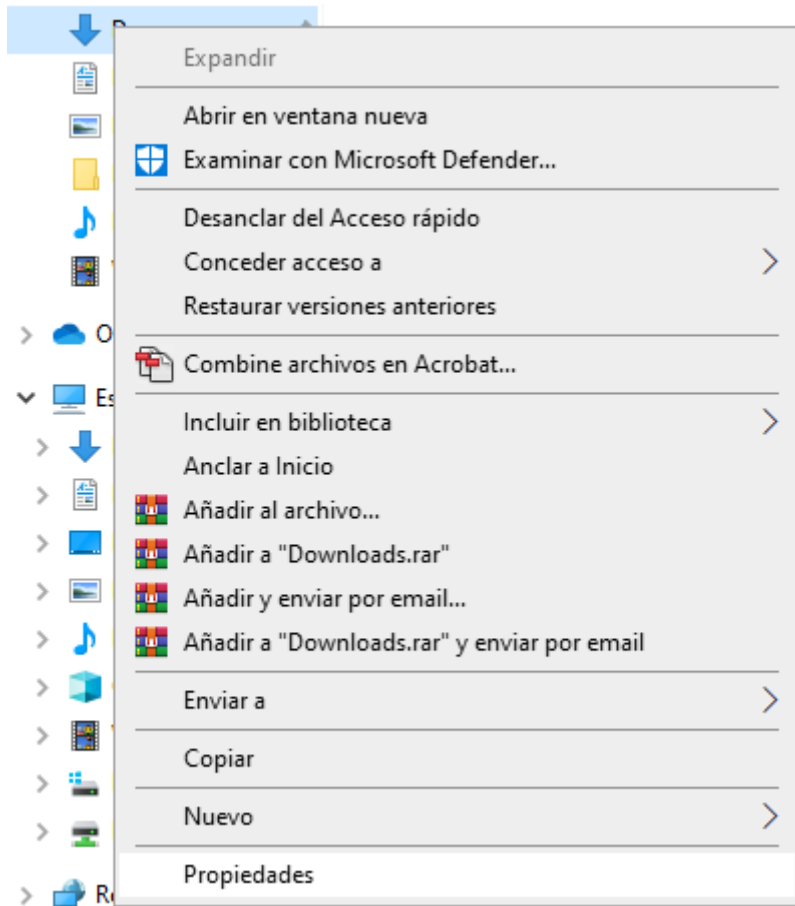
D

O

Es

Re

Expandir

Abrir en ventana nueva

Examinar con Microsoft Defender...

Desanclar del Acceso rápido

Conceder acceso a

Restaurar versiones anteriores

Combine archivos en Acrobat...

Incluir en biblioteca

Anclar a Inicio

Añadir al archivo...

Añadir a "Downloads.rar"

Añadir y enviar por email...

Añadir a "Downloads.rar" y enviar por email

Enviar a

Copiar

Nuevo

Propiedades